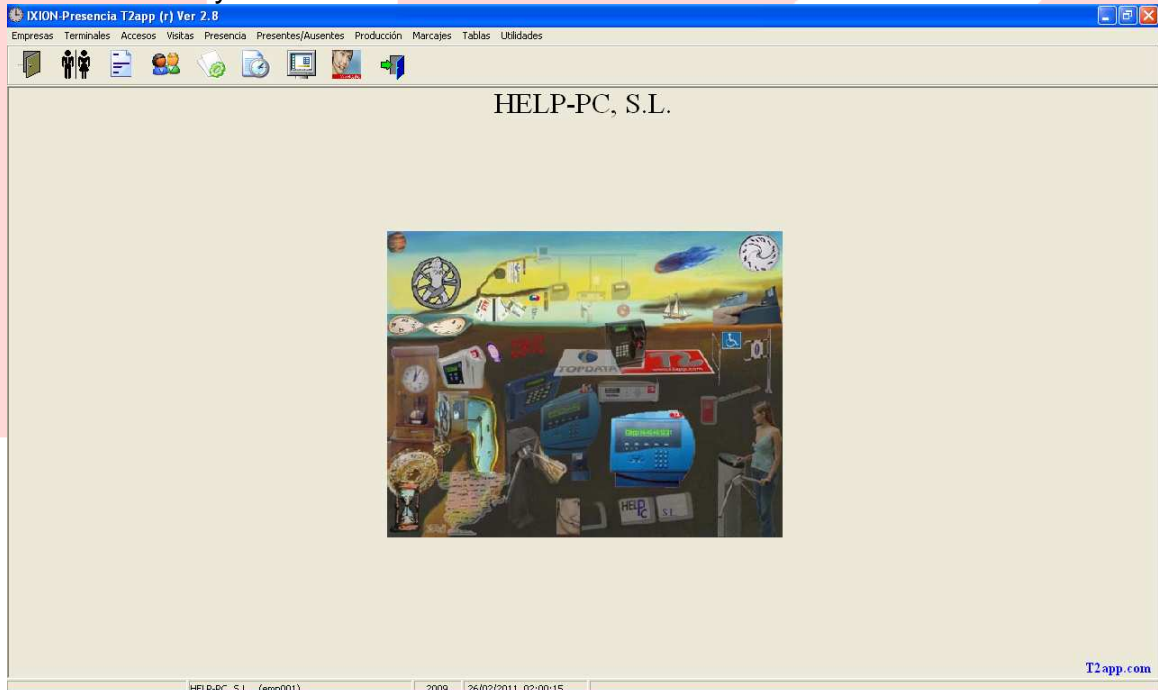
IXION-Presencia T2app (r) Ver 2.8

Empresas Terminales Accesos Visitas Presencia Presentes/Ausentes Producción Marcajes Tablas Utilidades

HELP-PC, S.L.

TOPDATA

HELP PC S.L.

T2app.com

HELP-PC, S.L. (emp001) 2009 26/02/2011 02:00:15